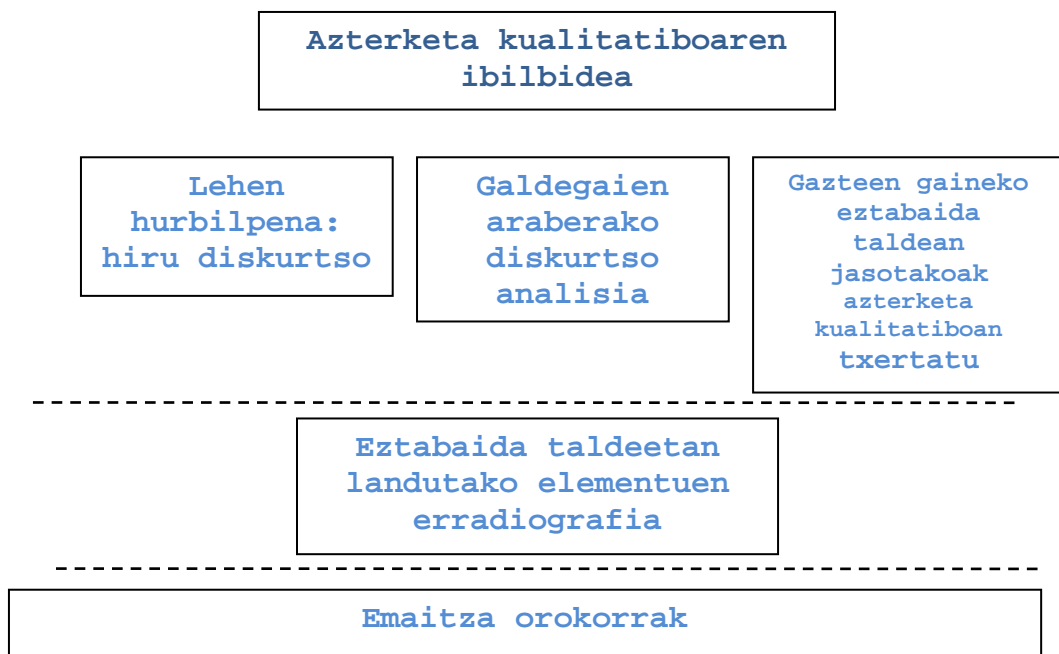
Azterketa kualitatiboaren ibilbidea

Lehen hurbilpena: hiru diskurtso

Galdegaien araberako diskurtso analisia

Gazteen gaineko eztabaida taldean jasotakoak azterketa kualitatiboan txertatu

Eztabaida taldeetan landutako elementuen erradiografia

Emaitza orokorrak